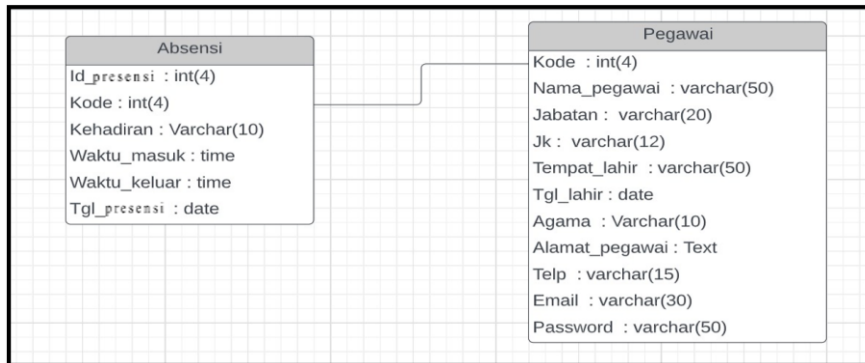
Absensi
Id_presensi : int(4)
Kode : int(4)
Kehadiran : Varchar(10)
Waktu_masuk : time
Waktu_keluar : time
Tgl_presensi : date

Pegawai
Kode : int(4)
Nama_pegawai : varchar(50)
Jabatan : varchar(20)
Jk : varchar(12)
Tempat_lahir : varchar(50)
Tgl_lahir : date
Agama : Varchar(10)
Alamat_pegawai : Text
Telp : varchar(15)
Email : varchar(30)
Password : varchar(50)